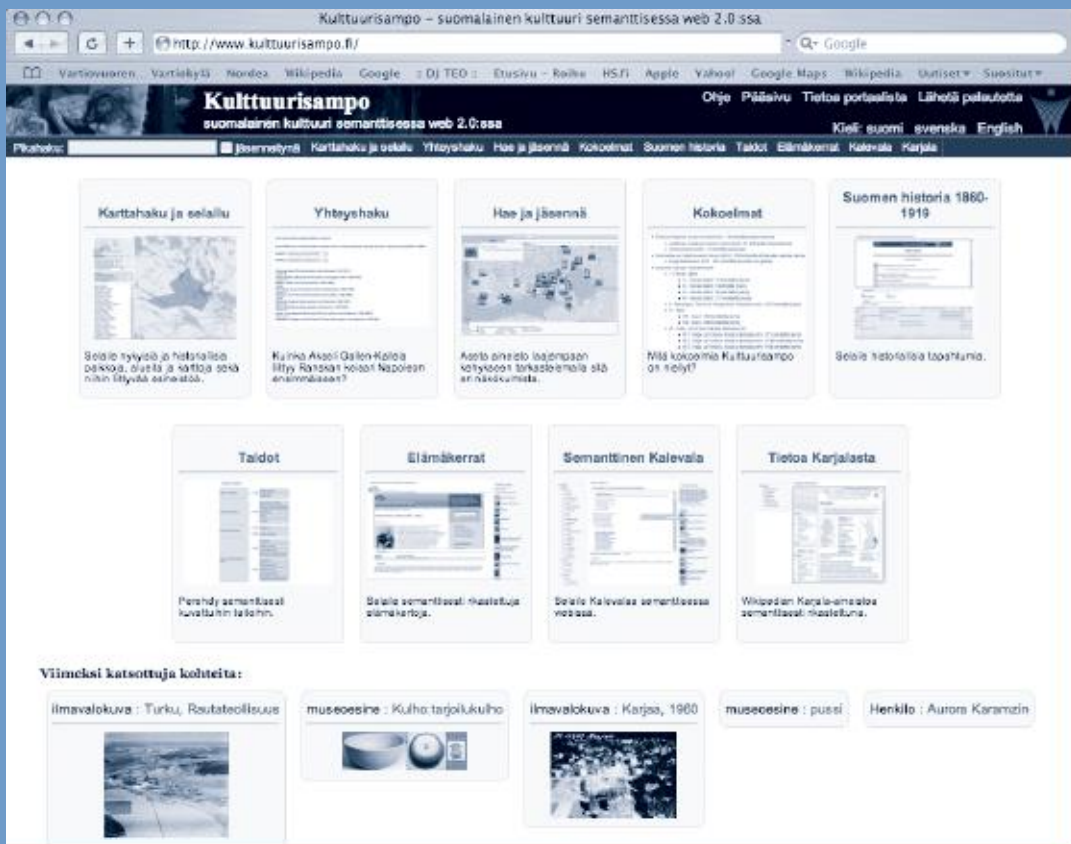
Kulttuurisampo – suomalainen kulttuuri semanttisessa web 2.0:ssa

http://www.kulttuurisampo.fi/

Q- Google

Vartiovuoren... Vartiokylä Nordea Wikipedia Google :: DJ TEO :: Etusivu – Roiho HS.fi Apple Yahoo! Google Maps Wikipedia Uutiset▾ Suositut▾

Kulttuurisampo
suomalainen kulttuuri semanttisessa web 2.0:ssa

Ohje Pääsivu Tietoa portaalista Lähetä palautetta

Kieli: suomi svenska English

Pikahaku: jäsennetynä Karttahaku ja selailu Yhteyshaku Hae ja jäsennä Kokoelmat Suomen historia Taidot Elämäkerrat Kalevala Karjala

Karttahaku ja selailu
Selaile nykyisiä ja historiallisia paikkoja, alueita ja karttoja sekä niihin liittyviä esineistöä.

Yhteyshaku
Kuinka Akseli Gallen-Kallela liittyy Ranskan keisari Napoleon ensimmäiseen?

Hae ja jäsennä
Asetu aineisto laajempaan kontekstiin tarkastelemalla sitä eri näkökulmista.

Kokoelmat
Mitä kokoelmia Kulttuurisampo on niellyt?

Suomen historia 1860-1919
Selaile historiallisia tapahtumia.

Taidot
Perehdy semanttisesti kuvattuihin taitoihin.

Elämäkerrat
Selaile semanttisesti rikastettuja elämäkertoja.

Semanttinen Kalevala
Selaile Kalevalaa semanttisessa webissä.

Tietoa Karjalasta
Wikipedian Karjala-aineistoa semanttisesti rikastettuna.

Viimeksi katsottuja kohteita:

ilmavalokuva : Turku, Rautateollisuus

museoesine : Kulho:tarjoilukulho

ilmavalokuva : Karjaa, 1960

museoesine : pussi

Henkilö : Aurora Karamzin